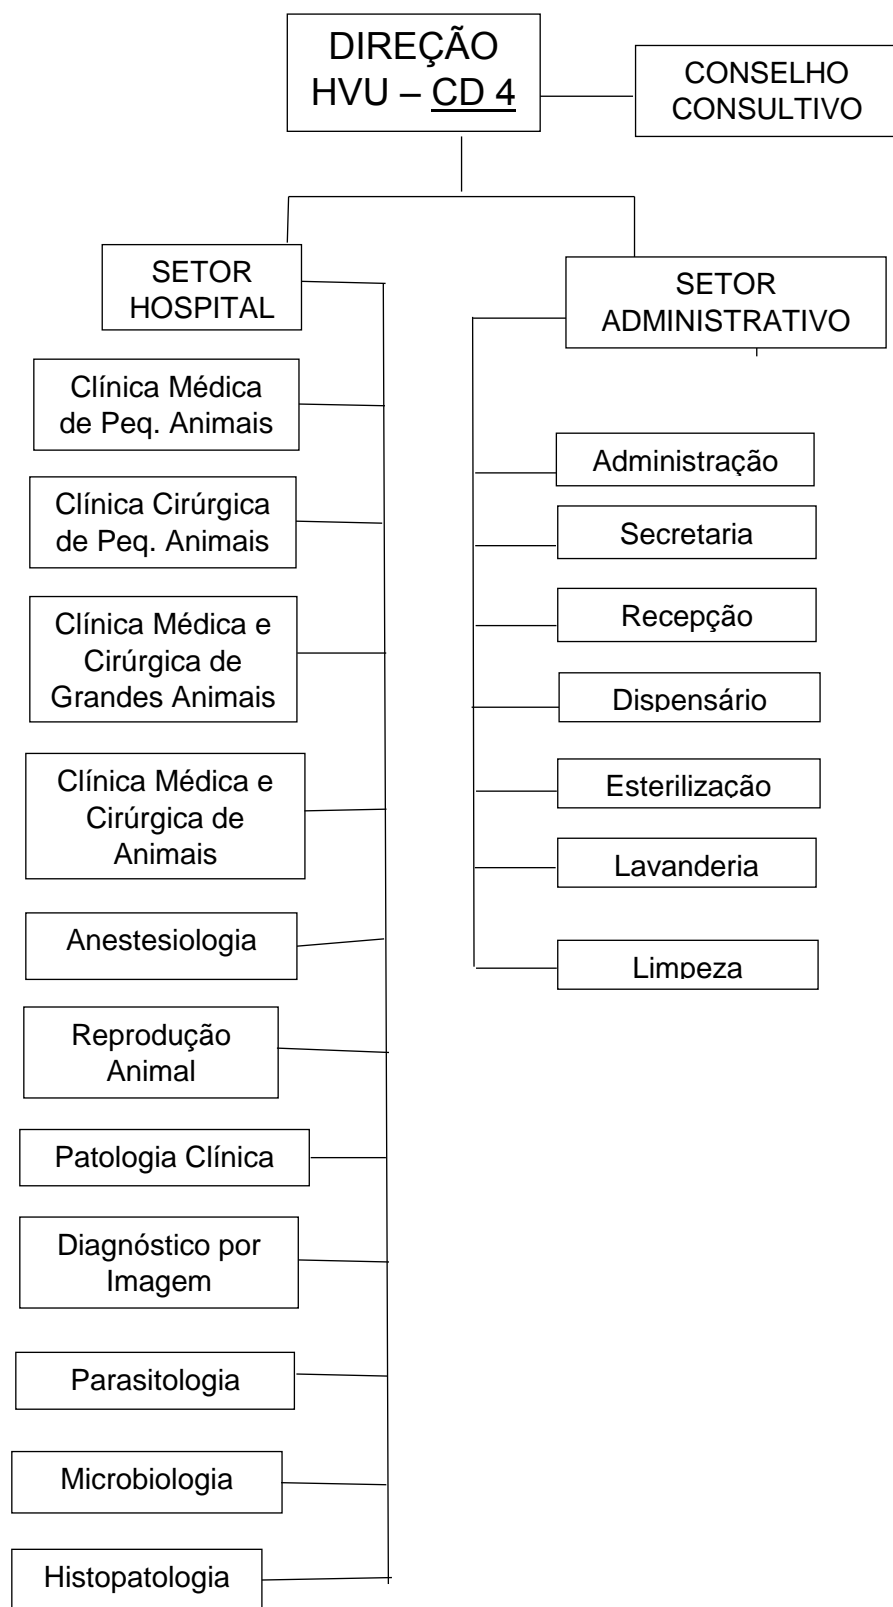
DIREÇÃO HVU – CD 4

CONSELHO CONSULTIVO

SETOR HOSPITAL

SETOR ADMINISTRATIVO

Clínica Médica de Peq. Animais

Clínica Cirúrgica de Peq. Animais

Clínica Médica e Cirúrgica de Grandes Animais

Clínica Médica e Cirúrgica de Animais

Anestesiologia

Reprodução Animal

Patologia Clínica

Diagnóstico por Imagem

Parasitologia

Microbiologia

Histopatologia

Administração

Secretaria

Recepção

Dispensário

Esterilização

Lavanderia

Limpeza